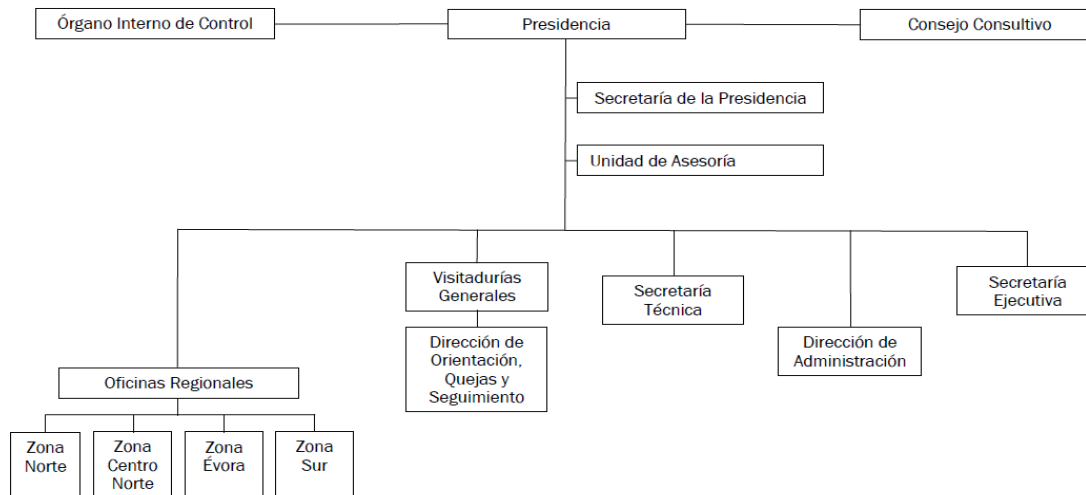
Órgano Interno de Control

Presidencia

Consejo Consultivo

Secretaría de la Presidencia

Unidad de Asesoría

Visitadurías Generales

Dirección de Orientación, Quejas y Seguimiento

Secretaría Técnica

Dirección de Administración

Secretaría Ejecutiva

Oficinas Regionales

Zona Norte

Zona Centro Norte

Zona Évora

Zona Sur